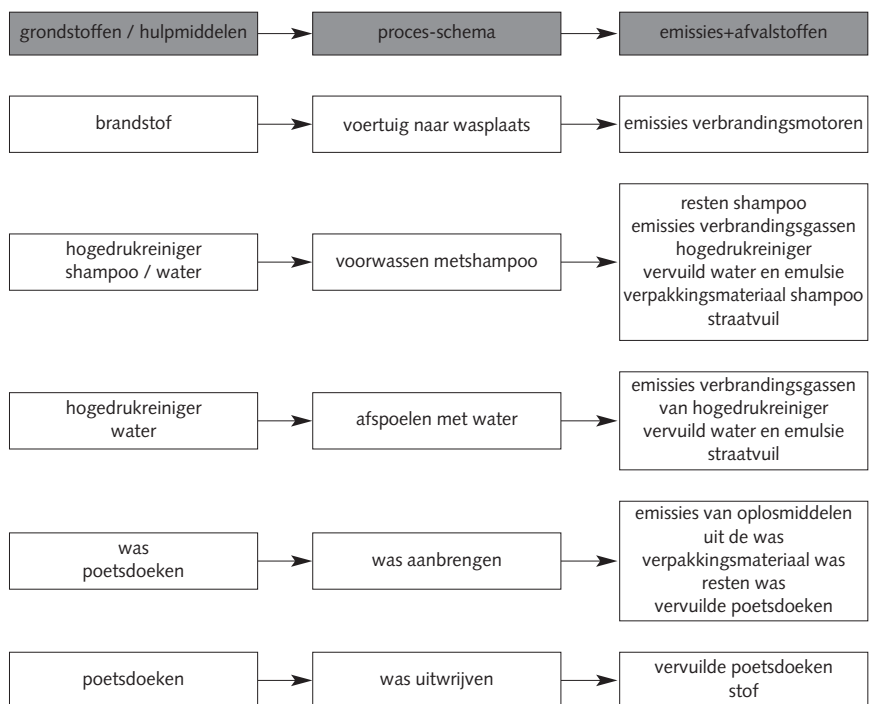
grondstoffen / hulpmiddelen

proces-schema

emissies+afvalstoffen

brandstof

voertuig naar wasplaats

emissies verbrandingsmotoren

hogedrukreiniger
shampoo / water

voorwassen metshampoo

resten shampoo
emissies verbrandingsgassen
hogedrukreiniger
vervuild water en emulsie
verpakkingsmateriaal shampoo
straatvuil

hogedrukreiniger
water

afspoelen met water

emissies verbrandingsgassen
van hogedrukreiniger
vervuild water en emulsie
straatvuil

was
poetsdoeken

was aanbrengen

emissies van oplosmiddelen
uit de was
verpakkingsmateriaal was
resten was
vervuilde poetsdoeken

poetsdoeken

was uitwrijven

vervuilde poetsdoeken
stof